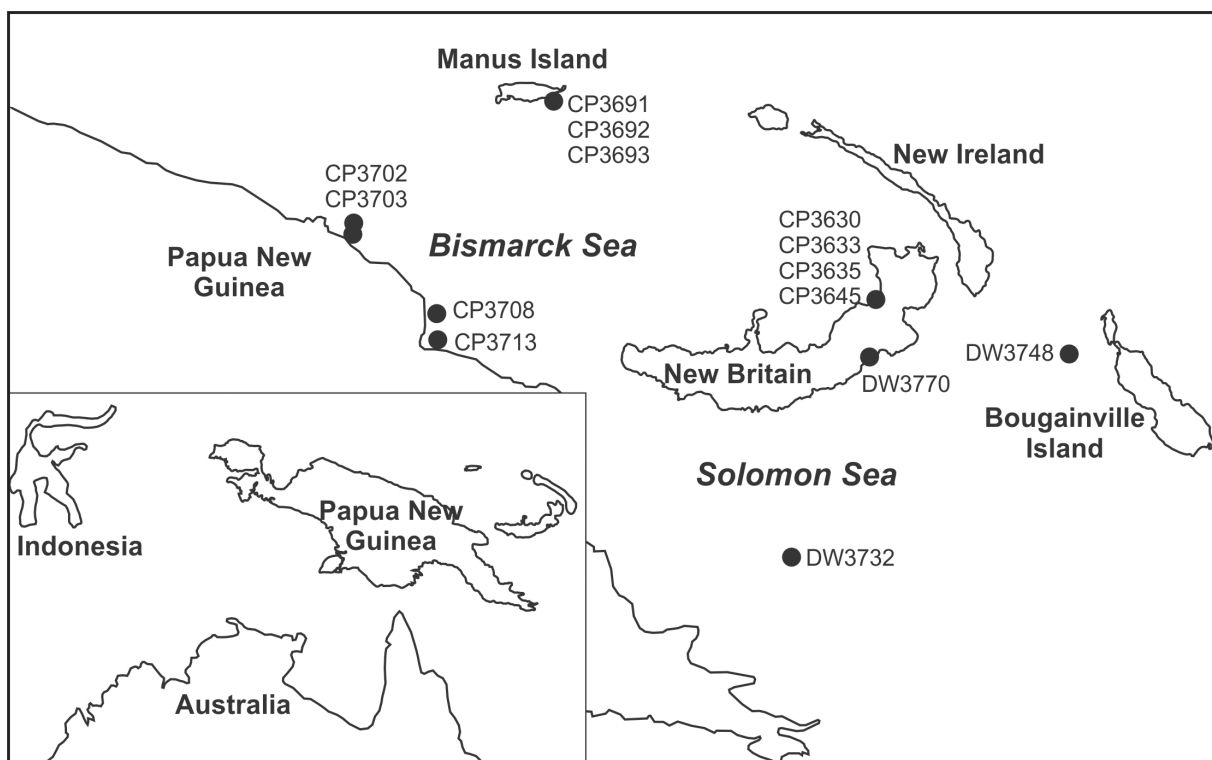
Manus Island

CP3691
CP3692
CP3693

New Ireland

CP3702
CP3703

Bismarck Sea

Papua New Guinea

CP3630
CP3633
CP3635
CP3645

CP3708

CP3713

DW3748

New Britain

DW3770

Bougainville Island

Solomon Sea

Indonesia

Papua New Guinea

DW3732

Australia